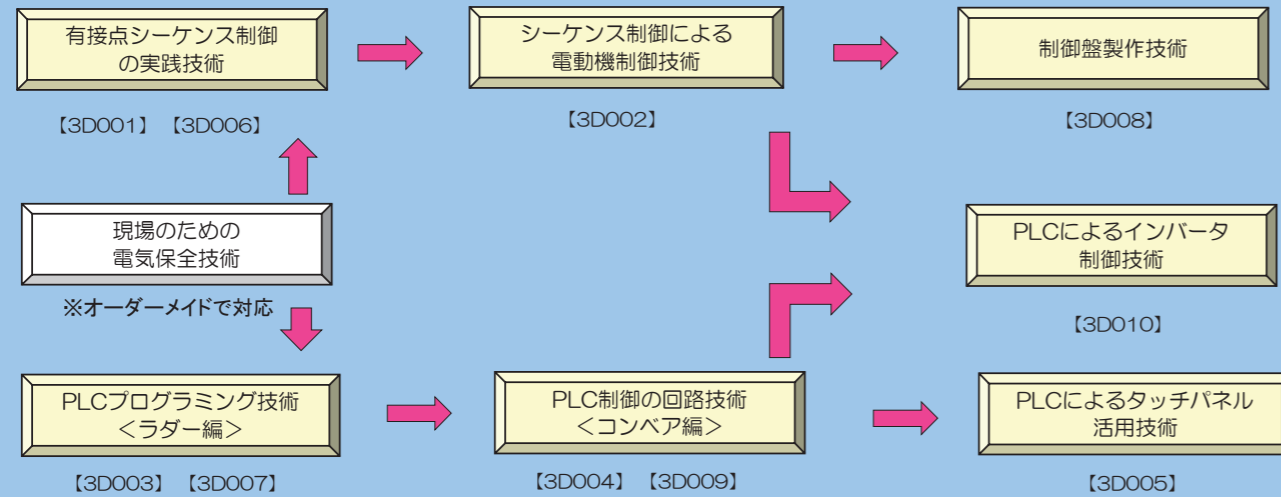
有接点シーケンス制御の実践技術

【3D001】【3D006】

シーケンス制御による電動機制御技術

【3D002】

制御盤製作技術

【3D008】

現場のための電気保全技術

※オーダーメイドで対応

PLCによるインバータ制御技術

【3D010】

PLCプログラミング技術＜ラダー編＞

【3D003】【3D007】

PLC制御の回路技術＜コンベア編＞

【3D004】【3D009】

PLCによるタッチパネル活用技術

【3D005】